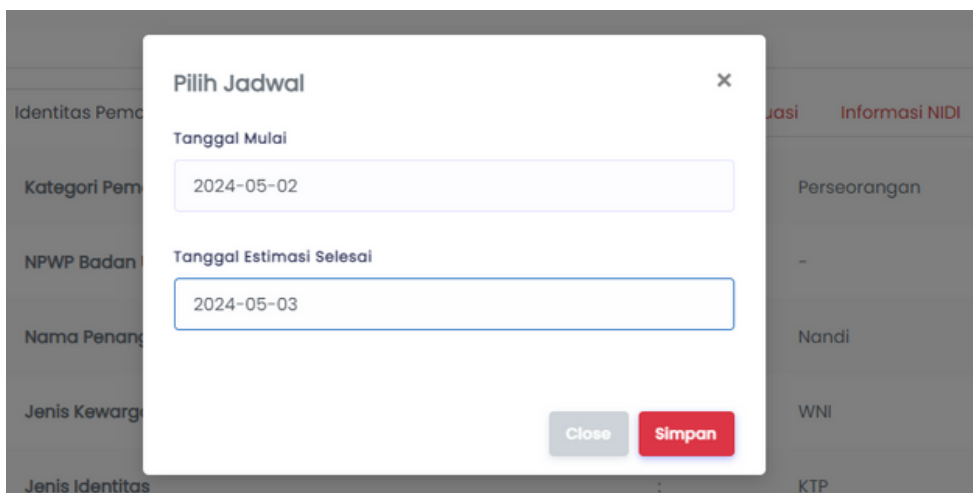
Identitas Pem

Kategori Pem

NPWP Badan

Nama Penang

Jenis Kewarg

Jenis Identitas

uasi

Informasi NIDI

Perseorangan

-

Nandi

WNI

:

KTP

Pilih Jadwal

×

Tanggal Mulai

2024-05-02

Tanggal Estimasi Selesai

2024-05-03

Close

Simpan